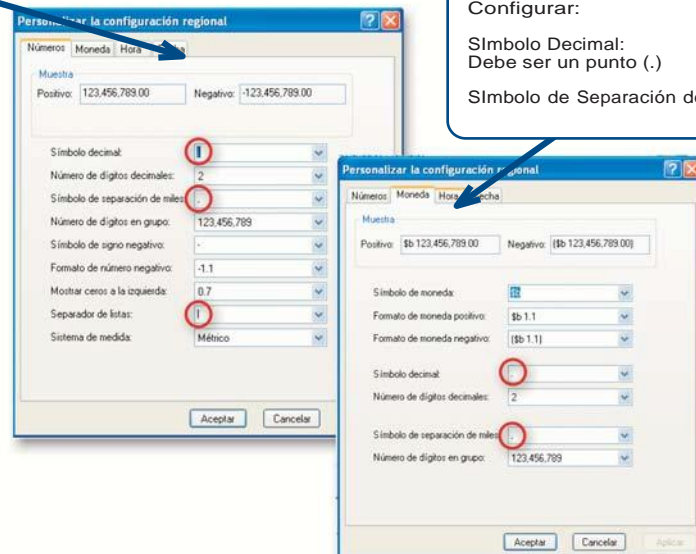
Personalizar la configuración regional

Números | Moneda | Hora | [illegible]cha

Muestra

Positivo: 123,456,789.00 Negativo: -123,456,789.00

Símbolo decimal: .

Número de dígitos decimales: 2

Símbolo de separación de miles: ,

Número de dígitos en grupo: 123,456,789

Símbolo de signo negativo: -

Formato de número negativo: -1.1

Mostrar ceros a la izquierda: 0.7

Separador de listas: ,

Sistema de medida: Métrico

Aceptar Cancelar

Configurar:

SImbolo Decimal:
Debe ser un punto (.)

SImbolo de Separación d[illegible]

Personalizar la configuración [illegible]gional

Números | Moneda | Hora | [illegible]echa

Muestra

Positivo: $b 123,456,789.00 Negativo: ($b 123,456,789.00)

Símbolo de moneda: $b

Formato de moneda positivo: $b 1.1

Formato de moneda negativo: ($b 1.1)

Símbolo decimal: .

Número de dígitos decimales: 2

Símbolo de separación de miles: ,

Número de dígitos en grupo: 123,456,789

Aceptar Cancelar Aplicar